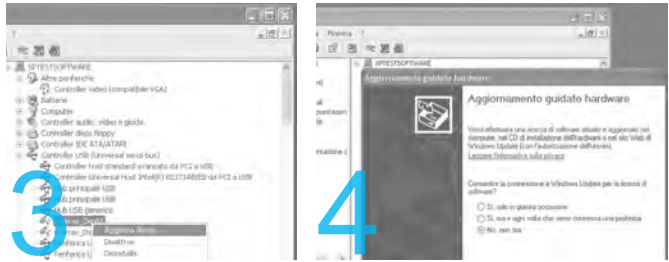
?
SPTESTSOFTWARE
Altre periferiche
Controller video (compatibile VGA)
Batterie
Computer
Controller audio, video e giochi
Controller disco floppy
Controller IDE ATA/ATAPI
Controller USB (Universal serial bus)
Controller host standard avanzato da PCI a USB
Controller Universal Host Intel(R) 82371AB/EB da PCI a USB
Hub principale USB
Hub principale USB
Hub USB (generico)
Aggiorna driver...
Disattiva
Disinstalla
3
Finestra ?
SPTESTSOFTWARE
Aggiornamento guidato hardware
Aggiornamento guidato hardware
Verrà effettuata una ricerca di software attuale e aggiornato nel computer, nel CD di installazione dell'hardware o nel sito Web di Windows Update (con l'autorizzazione dell'utente).
Leggere l'informativa sulla privacy
Consentire la connessione a Windows Update per la ricerca di software?
Sì, solo in questa occasione
Sì, ora e ogni volta che viene connessa una periferica
No, non ora
4